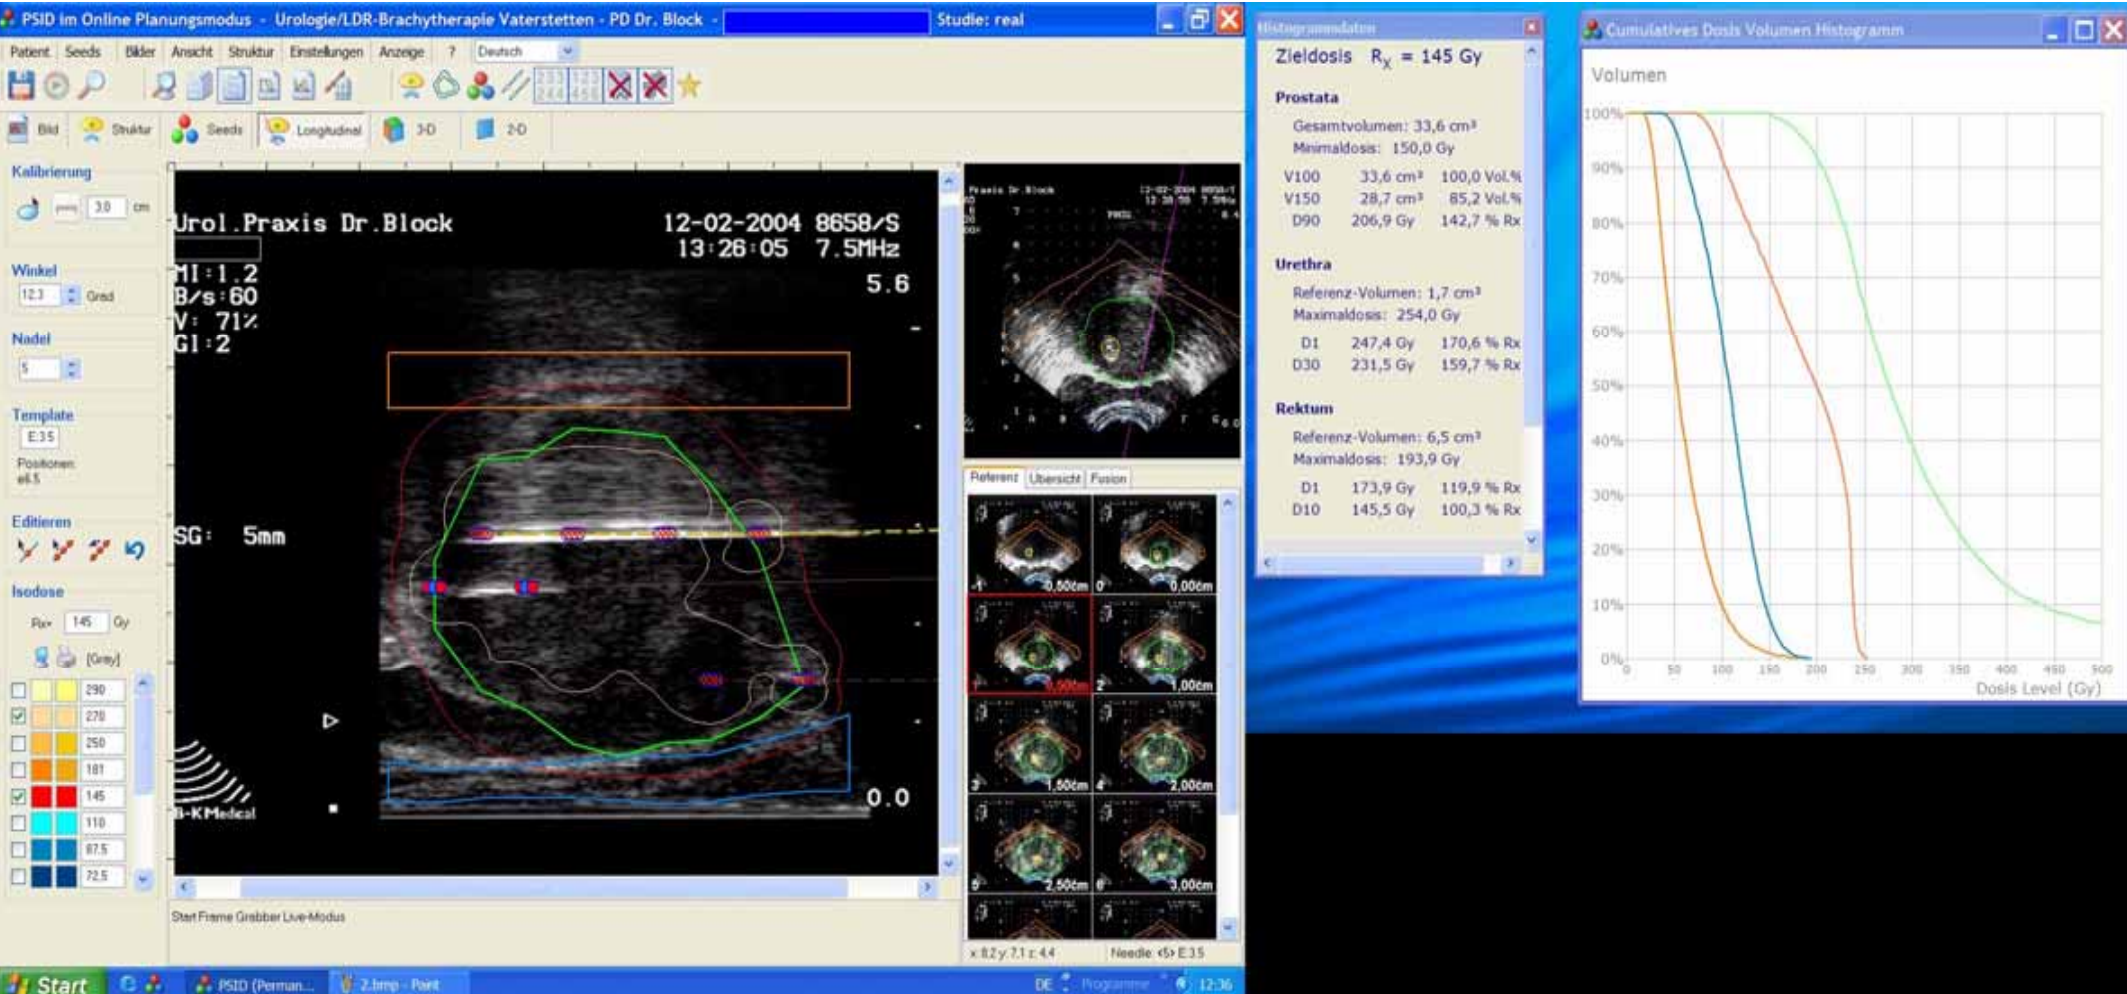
PSID im Online Planungsmodus - Urologie/LDR-Brachytherapie Vaterstetten - PD Dr. Block - Studie: real

Patient Seeds Bilder Ansicht Struktur Einstellungen Anzeige ? Deutsch

Bild Struktur Seeds Longitudinal 3-D 2-D

Kalibrierung
3.0 cm

Winkel
12.3 Grad

Nadel
5

Template
E3.5
Positionen
e6.5

Editieren

Isodose
Rx= 145 Gy
[Gray]
290
270
250
181
145
110
87.5
72.5

Urol.Praxis Dr.Block
12-02-2004 8658/S
13:26:05 7.5MHz
MI:1.2
B/s:60
V: 71%
GI:2
5.6
SG: 5mm
0.0
B-K Medical

Start Frame Grabber Live-Modus

Referenz Übersicht Fusion
0,50cm 0,00cm
0,50cm 1,00cm
1,50cm 2,00cm
2,50cm 3,00cm

x 8.2 y 7.1 z 4.4 Needle <5> E3.5

Histogrammdaten
Zieldosis $R_X$ = 145 Gy

Prostata
Gesamtvolumen: 33,6 cm³
Minimaldosis: 150,0 Gy
| V100 | 33,6 cm³ | 100,0 Vol.% |
| V150 | 28,7 cm³ | 85,2 Vol.% |
| D90 | 206,9 Gy | 142,7 % Rx |

Urethra
Referenz-Volumen: 1,7 cm³
Maximaldosis: 254,0 Gy
| D1 | 247,4 Gy | 170,6 % Rx |
| D30 | 231,5 Gy | 159,7 % Rx |

Rektum
Referenz-Volumen: 6,5 cm³
Maximaldosis: 193,9 Gy
| D1 | 173,9 Gy | 119,9 % Rx |
| D10 | 145,5 Gy | 100,3 % Rx |

Cumulatives Dosis Volumen Histogramm
Volumen
100% 90% 80% 70% 60% 50% 40% 30% 20% 10% 0%
0 50 100 150 200 250 300 350 400 450 500
Dosis Level (Gy)

Start PSID (Perman... 2.bmp - Paint DE Programme 12:36